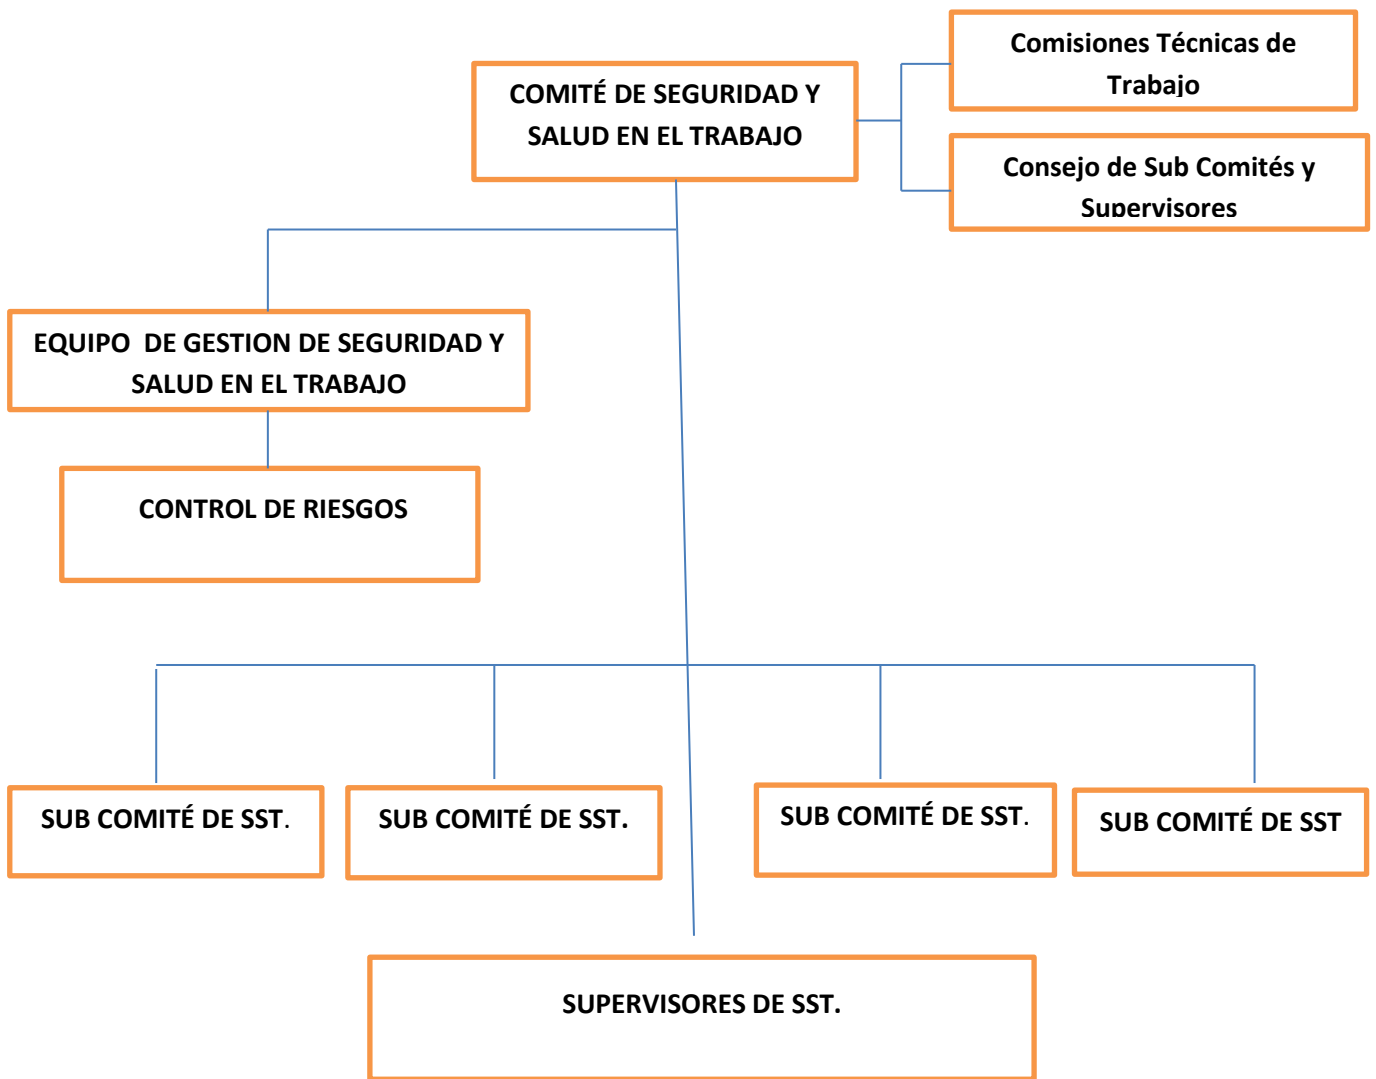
COMITÉ DE SEGURIDAD Y SALUD EN EL TRABAJO

Comisiones Técnicas de Trabajo

Consejo de Sub Comités y Supervisores

EQUIPO DE GESTION DE SEGURIDAD Y SALUD EN EL TRABAJO

CONTROL DE RIESGOS

SUB COMITÉ DE SST.

SUB COMITÉ DE SST.

SUB COMITÉ DE SST.

SUB COMITÉ DE SST

SUPERVISORES DE SST.